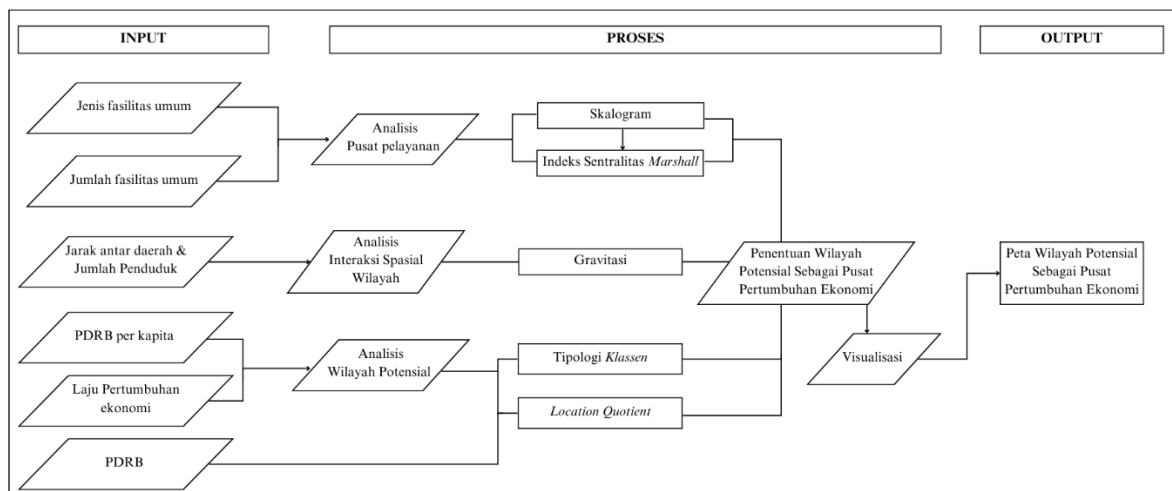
INPUT

PROSES

OUTPUT

Jenis fasilitas umum

Jumlah fasilitas umum

Analisis Pusat pelayanan

Skalogram

Indeks Sentralitas *Marshall*

Jarak antar daerah & Jumlah Penduduk

Analisis Interaksi Spasial Wilayah

Gravitasi

Penentuan Wilayah Potensial Sebagai Pusat Pertumbuhan Ekonomi

Peta Wilayah Potensial Sebagai Pusat Pertumbuhan Ekonomi

PDRB per kapita

Laju Pertumbuhan ekonomi

Analisis Wilayah Potensial

Tipologi *Klassen*

*Location Quotient*

Visualisasi

PDRB